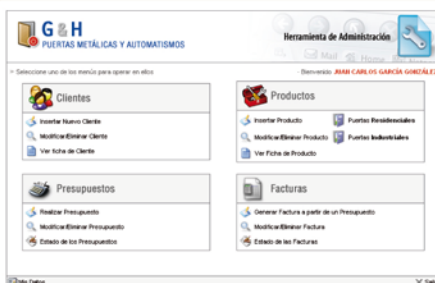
G & H
PUERTAS METÁLICAS Y AUTOMATISMOS

Herramienta de Administración

Mail Home

» Seleccione uno de los menús para operar en ellos

Bienvenido: JUAN CARLOS GARCÍA GONZÁLEZ

Clientes

Insertar Nuevo Cliente

Modificar/Eliminar Cliente

Ver ficha de Cliente

Productos

Insertar Producto

Modificar/Eliminar Producto

Ver Ficha de Producto

Puertas Residenciales

Puertas Industriales

Presupuestos

Realizar Presupuesto

Modificar/Eliminar Presupuesto

Estado de los Presupuestos

Facturas

Generar Factura a partir de un Presupuesto

Modificar/Eliminar Factura

Estado de las Facturas

Mis Datos

Salir